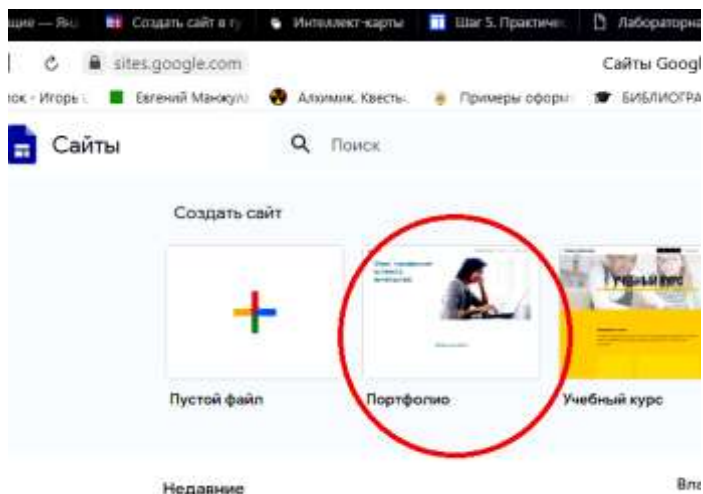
щие — Яндекс | Создать сайт в г | Интеллект-карты | Шаг 5. Практичес | Лабораторна

sites.google.com

Сайты Googl

ок - Игорь | Евгений Манжула | Алхимик. Квесты | Примеры оформ | БИБЛИОГРА

Сайты

Поиск

Создать сайт

Пустой файл

Портфолио

Учебный курс

Недавние

Вла